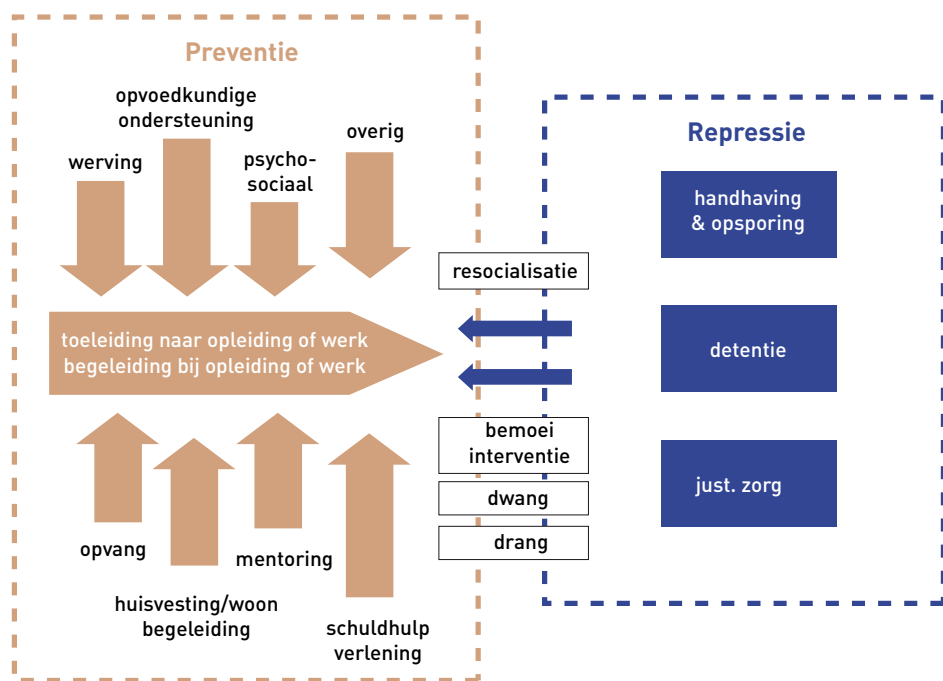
Preventie

opvoedkundige ondersteuning

werving

psycho-sociaal

overig

toeleiding naar opleiding of werk
begeleiding bij opleiding of werk

opvang

huisvesting/woon begeleiding

mentoring

schuldhulp verlening

resocialisatie

bemoei interventie

dwang

drang

Repressie

handhaving & opsporing

detentie

just. zorg